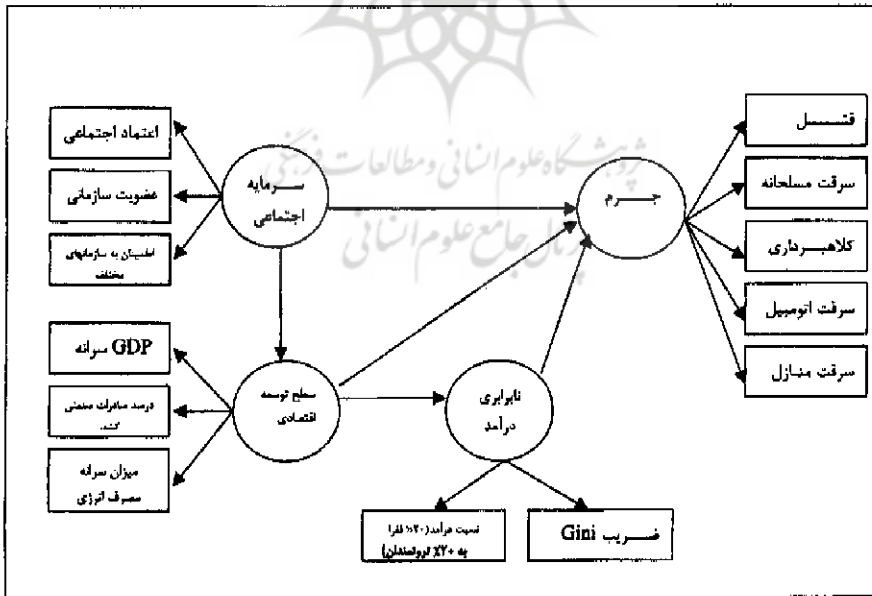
پژوهشگاه علوم انسانی و مطالعات فرهنگی
پرتال جامع علوم انسانی

اعتماد اجتماعی
عضویت سازمانی
اطمینان به سازمانهای مختلف

سرمایه اجتماعی

جرم

قتل
سرقت مسلحانه
کلاهبرداری
سرقت اتومبیل
سرقت منازل

GDP سرانه
درصد صادرات صنعتی کشور
میزان سرانه مصرف انرژی

سطح توسعه اقتصادی

نابرابری درآمد

نسبت درآمد ۲۰٪ فقرا به ۲۰٪ ثروتمندان

ضریب Gini